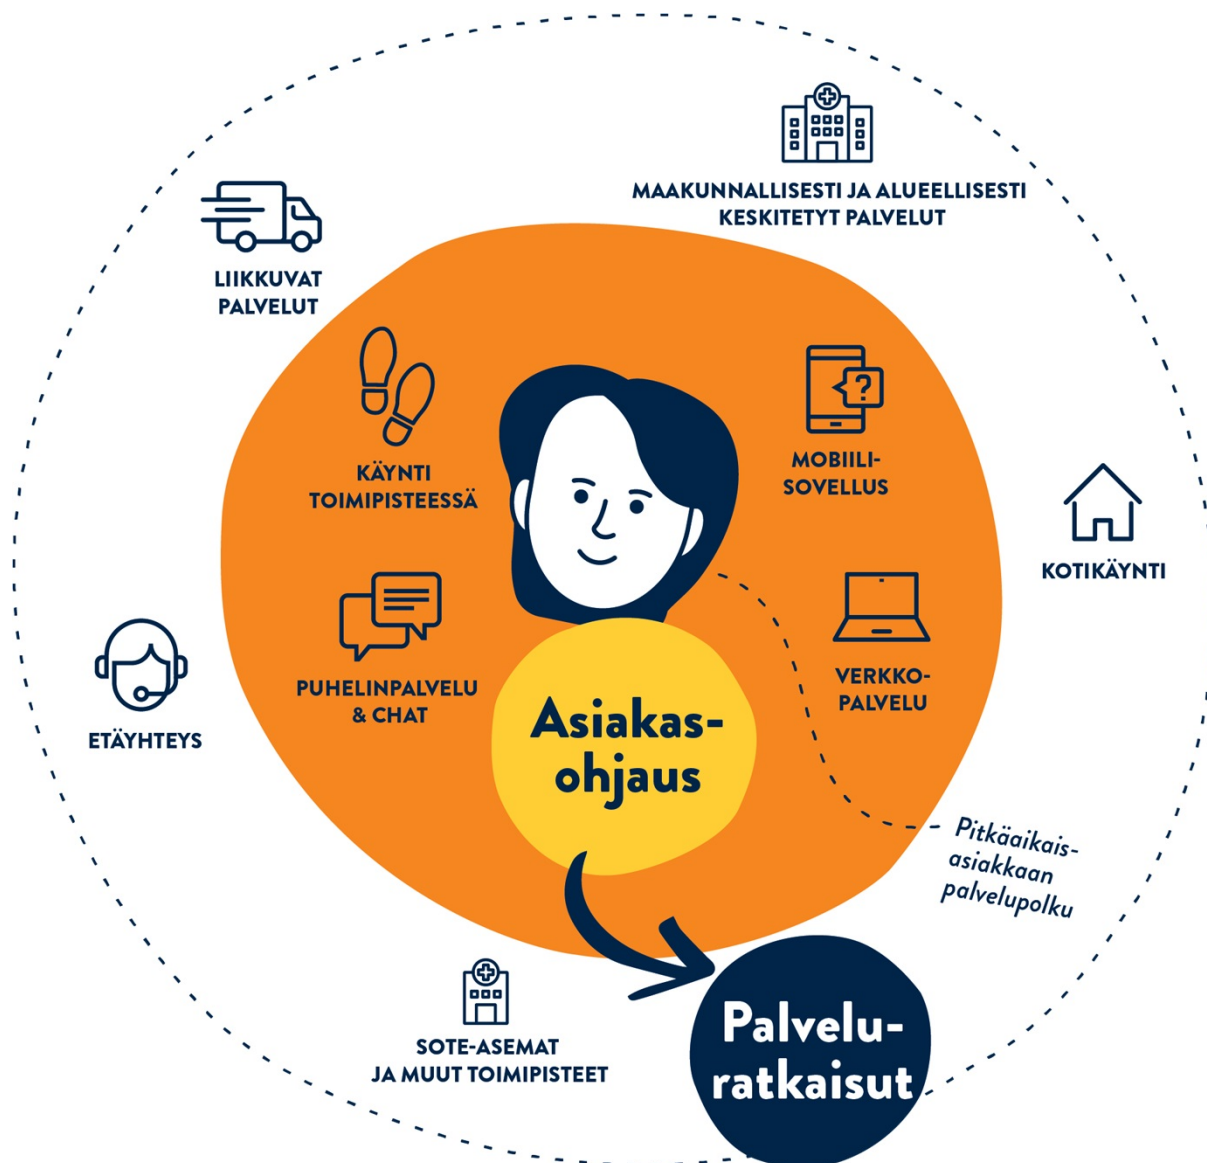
MAAKUNNALLISESTI JA ALUEELLISESTI KESKITETYT PALVELUT

LIIKKUVAT PALVELUT

KÄYNTI TOIMIPISTEESSÄ

MOBIILI-SOVELLUS

KOTIKÄYNTI

PUHELINPALVELU & CHAT

VERKKO-PALVELU

ETÄYHTEYS

Asiakas-ohjaus

Pitkäaikais-asiakkaan palvelupolku

SOTE-ASEMAT JA MUUT TOIMIPISTEET

Palvelu-ratkaisut